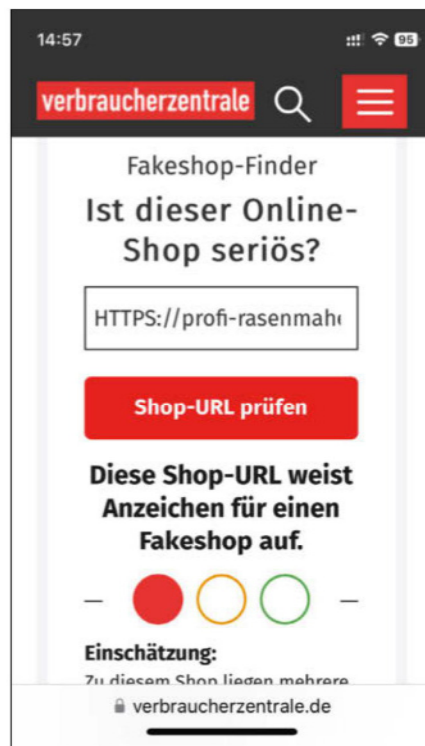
14:57 95

verbraucherzentrale

Fakeshop-Finder

Ist dieser Online-Shop seriös?

HTTPS://profi-rasenmah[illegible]

Shop-URL prüfen

Diese Shop-URL weist Anzeichen für einen Fakeshop auf.

Einschätzung:

Zu diesem Shop liegen mehrere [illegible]

verbraucherzentrale.de